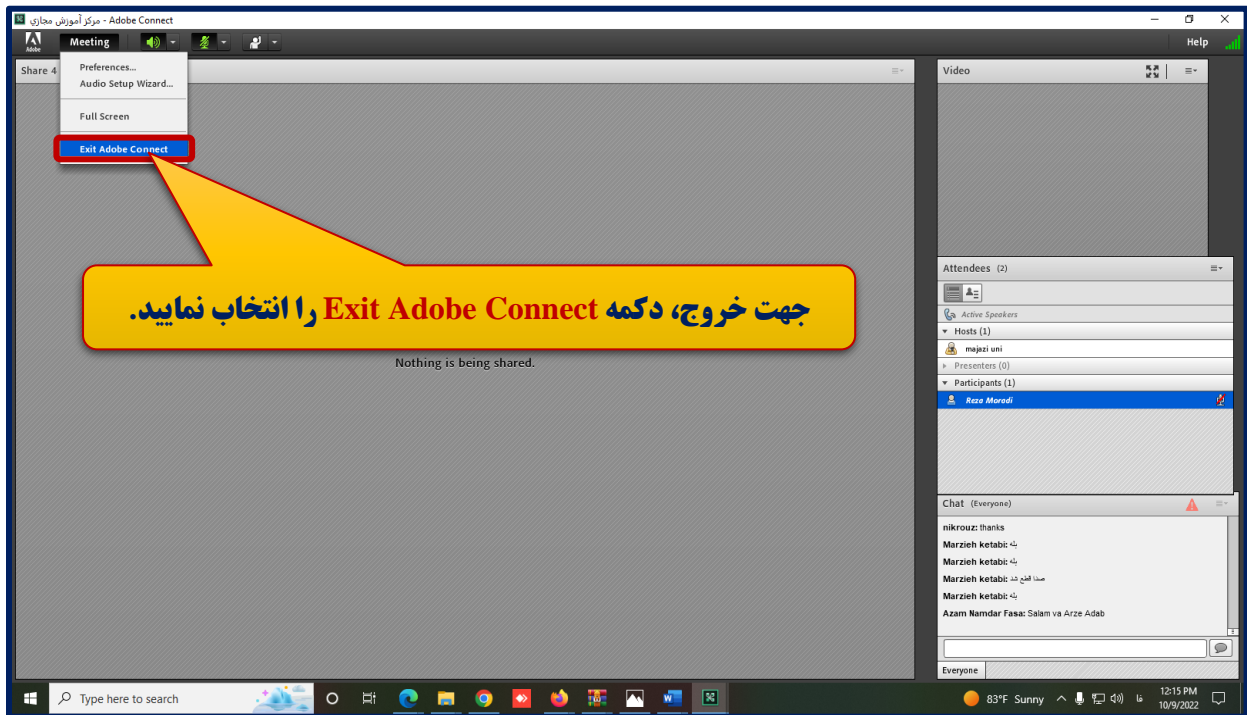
مرکز آموزش مجازی - Adobe Connect

Adobe

Meeting

Help

Share 4

Preferences...
Audio Setup Wizard...
Full Screen
Exit Adobe Connect

جهت خروج، دکمه Exit Adobe Connect را انتخاب نمایید.

Nothing is being shared.

Video

Attendees (2)

Active Speakers
Hosts (1)
majazi uni
Presenters (0)
Participants (1)
Reza Moradi

Chat (Everyone)

nikrouz: thanks
Marzieh ketabi: بله
Marzieh ketabi: بله
Marzieh ketabi: صدا قطع شد
Marzieh ketabi: بله
Azam Namdar Fasa: Salam va Arze Adab

Everyone

Type here to search

83°F Sunny

فا

12:15 PM
10/9/2022